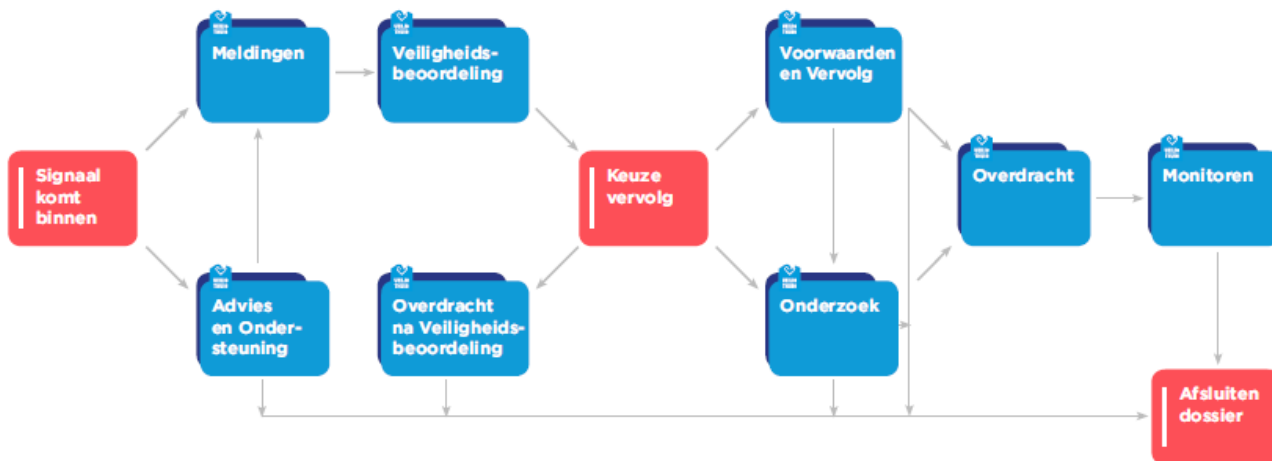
Signaal komt binnen

Meldingen

Veiligheidsbeoordeling

Advies en Ondersteuning

Overdracht na Veiligheidsbeoordeling

Keuze vervolg

Voorwaarden en Vervolg

Onderzoek

Overdracht

Monitoren

Afsluiten dossier